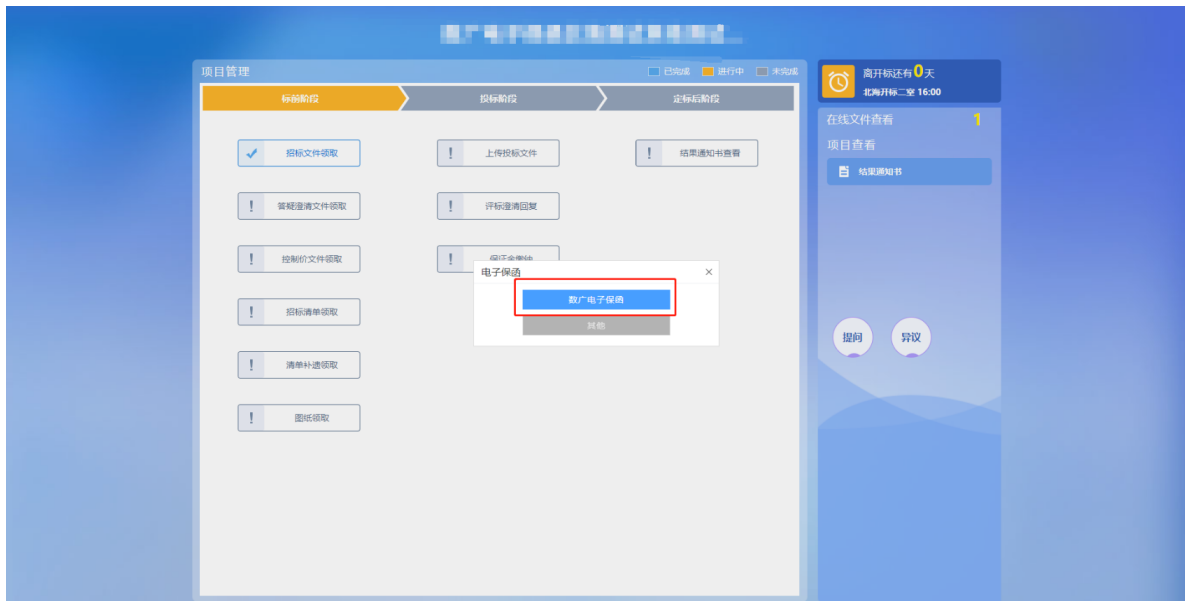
项目管理

已完成 进行中 未完成

标前阶段 投标阶段 定标后阶段

招标文件领取

上传投标文件

结果通知书查看

答疑澄清文件领取

评标澄清回复

控制价文件领取

保证金缴纳

招标清单领取

清单补遗领取

图纸领取

电子保函 ×

数广电子保函

其他

离开标还有0天

北海开标二室 16:00

在线文件查看 1

项目查看

结果通知书

提问

异议